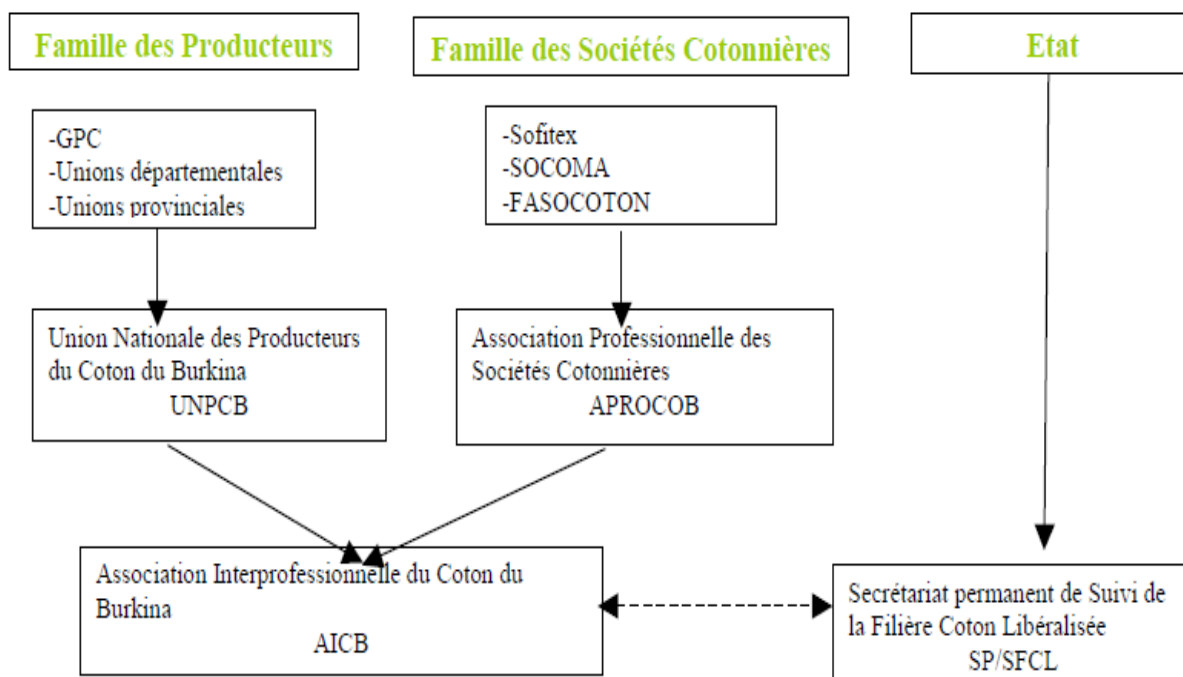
Famille des Producteurs

Famille des Sociétés Cotonnières

Etat

-GPC
-Unions départementales
-Unions provinciales

-Sofitex
-SOCOMA
-FASOCOTON

Union Nationale des Producteurs du Coton du Burkina
UNPCB

Association Professionnelle des Sociétés Cotonnières
APROCOB

Association Interprofessionnelle du Coton du Burkina
AICB

Secrétariat permanent de Suivi de la Filière Coton Libéralisée
SP/SFCL